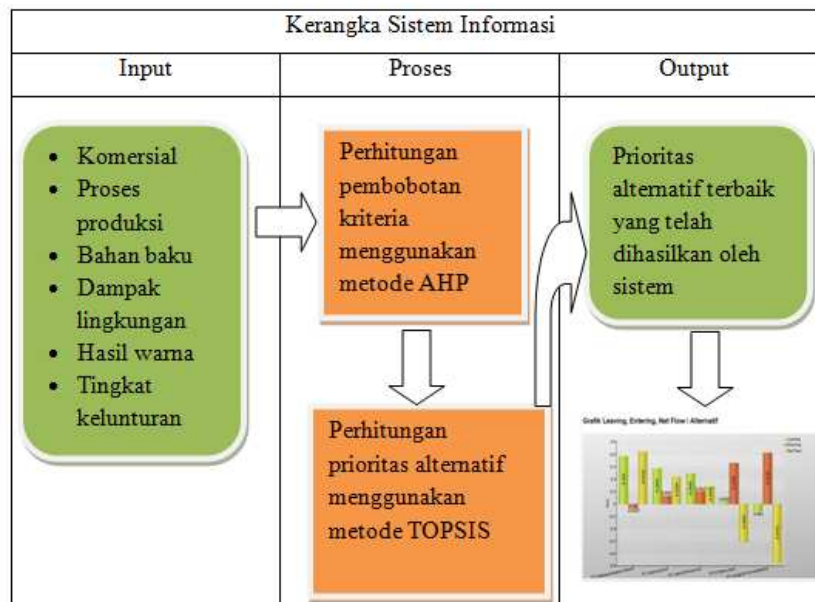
Kerangka Sistem Informasi

| Input | Proses | Output |
|---|---|---|
| • Komersial<br>• Proses produksi<br>• Bahan baku<br>• Dampak lingkungan<br>• Hasil warna<br>• Tingkat kelunturan | Perhitungan pembobotan kriteria menggunakan metode AHP<br><br>Perhitungan prioritas alternatif menggunakan metode TOPSIS | Prioritas alternatif terbaik yang telah dihasilkan oleh sistem<br><br>Grafik Leaving, Entering, Net Flow | Alternatif |